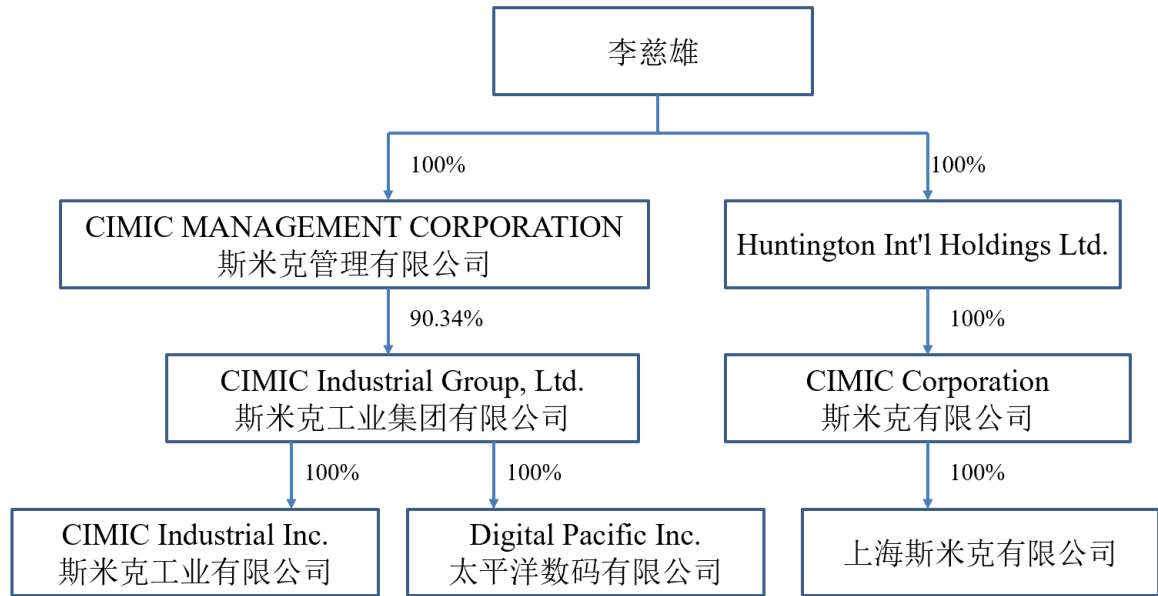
李慈雄

100%

100%

CIMIC MANAGEMENT CORPORATION
斯米克管理有限公司

Huntington Int'l Holdings Ltd.

90.34%

100%

CIMIC Industrial Group, Ltd.
斯米克工业集团有限公司

CIMIC Corporation
斯米克有限公司

100%

100%

100%

CIMIC Industrial Inc.
斯米克工业有限公司

Digital Pacific Inc.
太平洋数码有限公司

上海斯米克有限公司